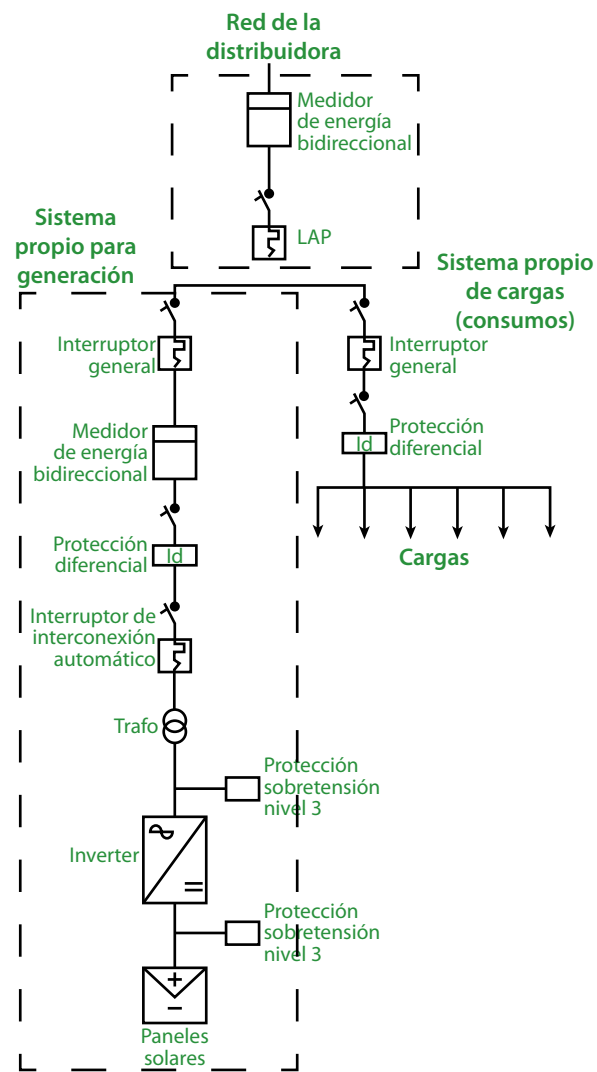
Red de la distribuidora

Medidor de energía bidireccional

LAP

Sistema propio para generación

Sistema propio de cargas (consumos)

Interruptor general

Interruptor general

Protección diferencial

Id

Medidor de energía bidireccional

Cargas

Protección diferencial

Id

Interruptor de interconexión automático

Trafo

Protección sobretensión nivel 3

Inverter

~

=

Protección sobretensión nivel 3

+

−

Paneles solares